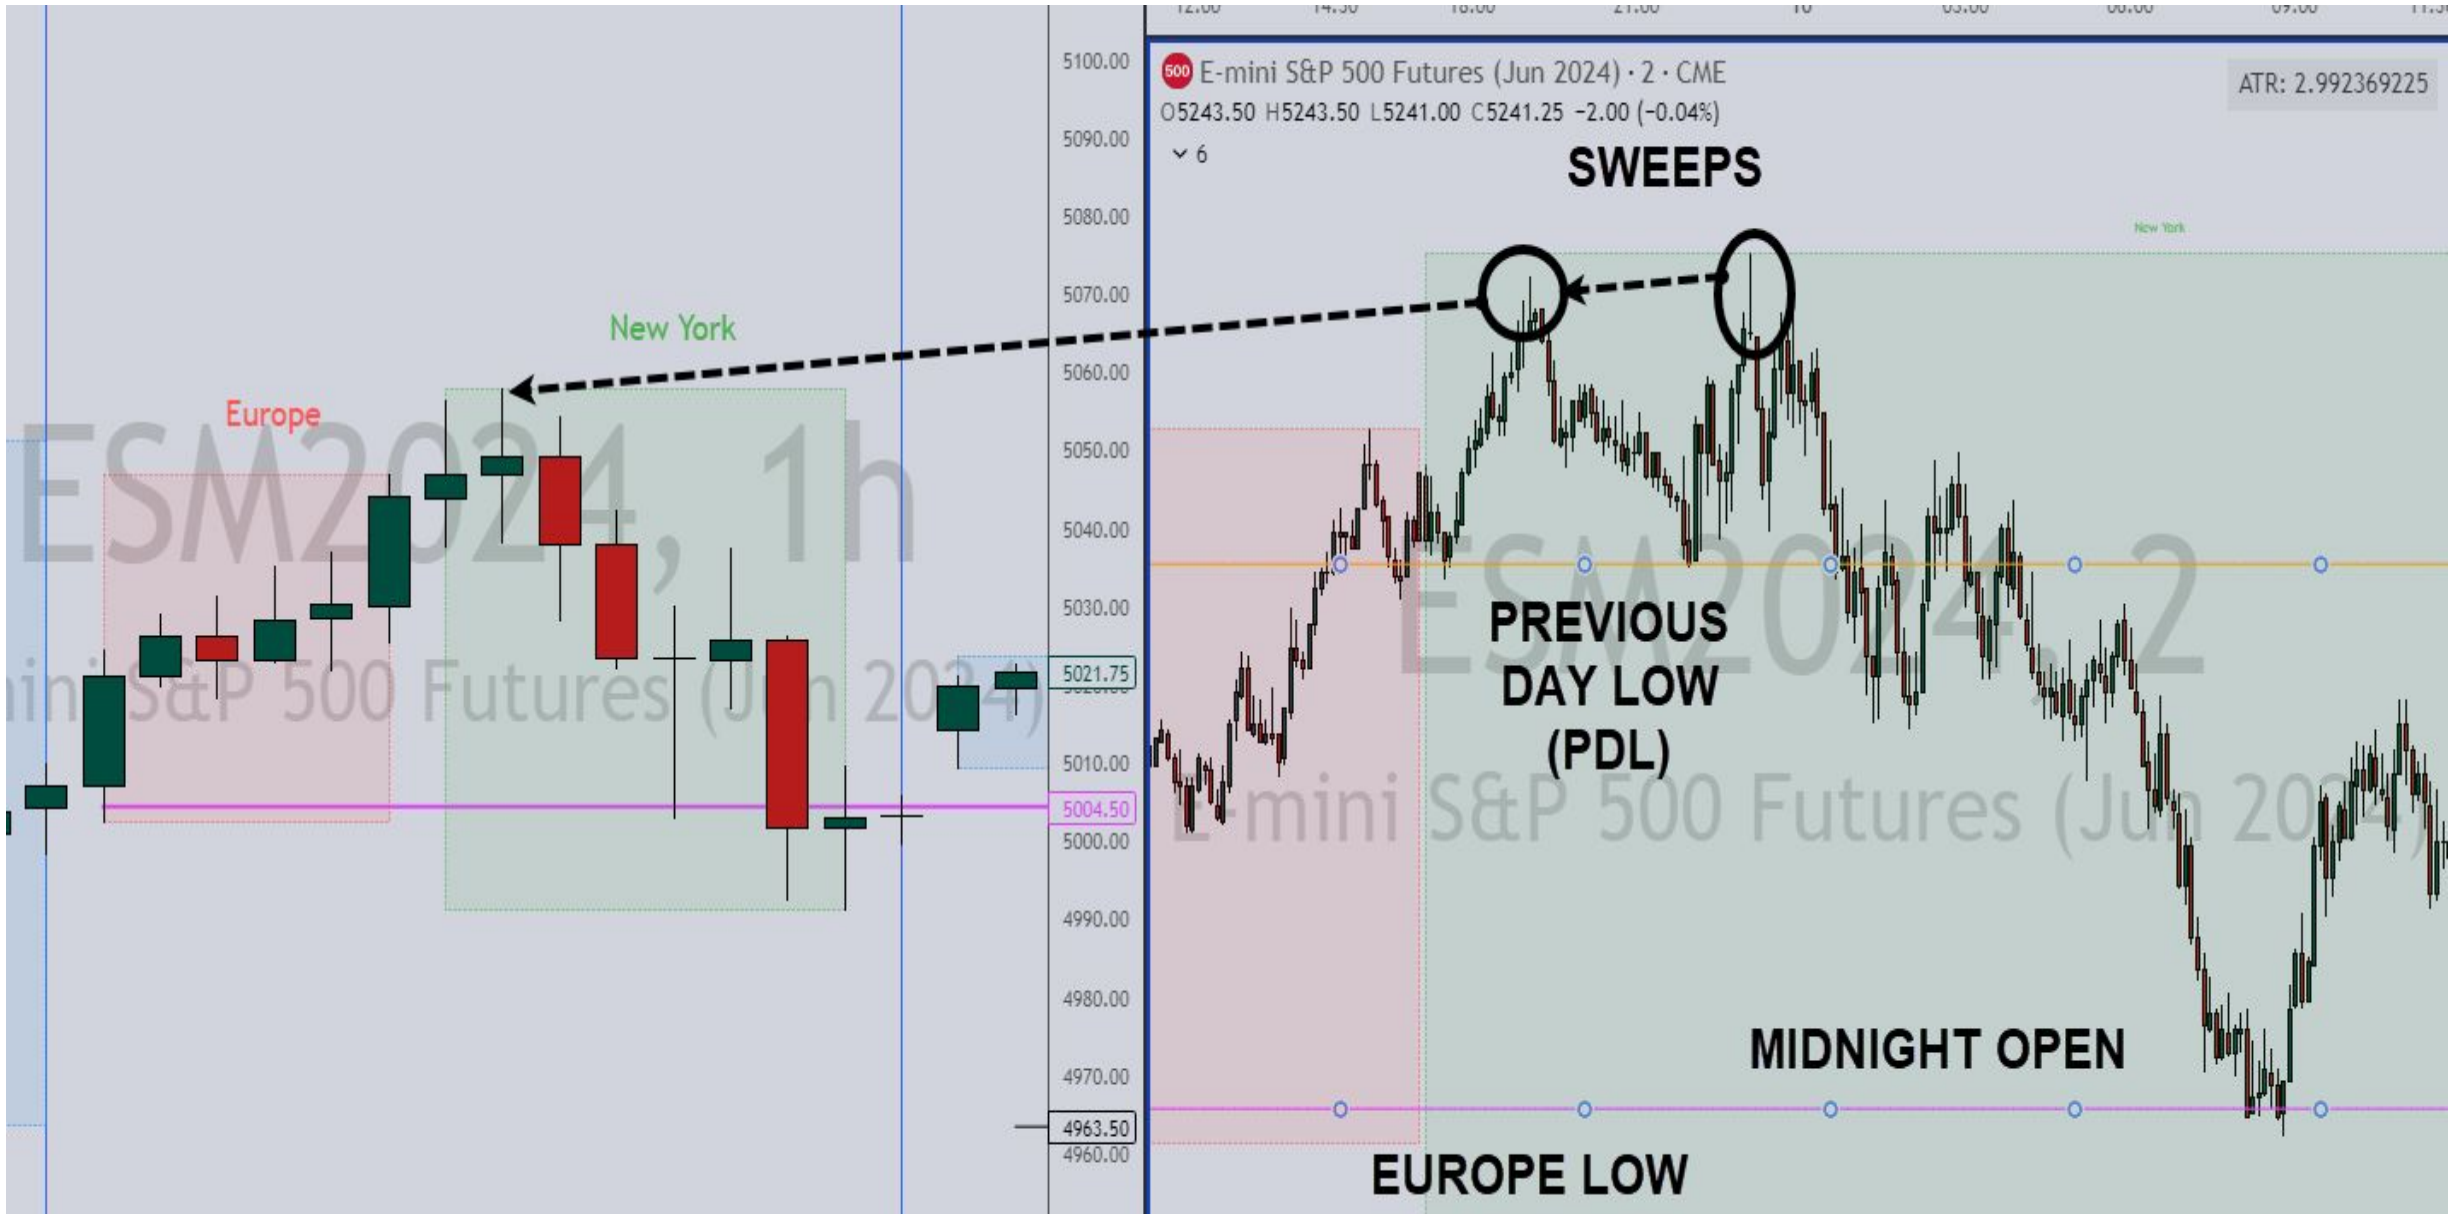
ESM2024, 1h
E-mini S&P 500 Futures (Jun 2024)
Europe
New York

5100.00
5090.00
5080.00
5070.00
5060.00
5050.00
5040.00
5030.00
5021.75
5010.00
5004.50
5000.00
4990.00
4980.00
4970.00
4963.50
4960.00

500 E-mini S&P 500 Futures (Jun 2024) · 2 · CME
O5243.50 H5243.50 L5241.00 C5241.25 -2.00 (-0.04%)
6
ATR: 2.992369225

SWEEPS
New York
ESM2024, 2
E-mini S&P 500 Futures (Jun 2024)

PREVIOUS DAY LOW (PDL)

MIDNIGHT OPEN

EUROPE LOW